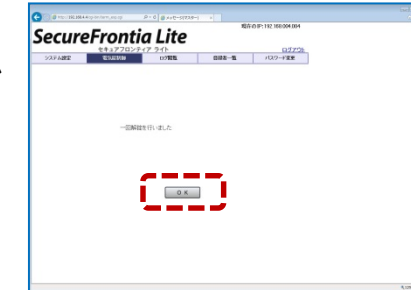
http://192.168.4.4/cgi-bin/main_page.cgi メッセージ(マスター)

現在のIP:192.168.004.004

SecureFrontia Lite
セキュアフロンティア ライト

ログアウト

システム設定 | 電気錠制御 | ログ閲覧 | 認証者一覧 | パスワード変更

一回解錠を行いました

O K